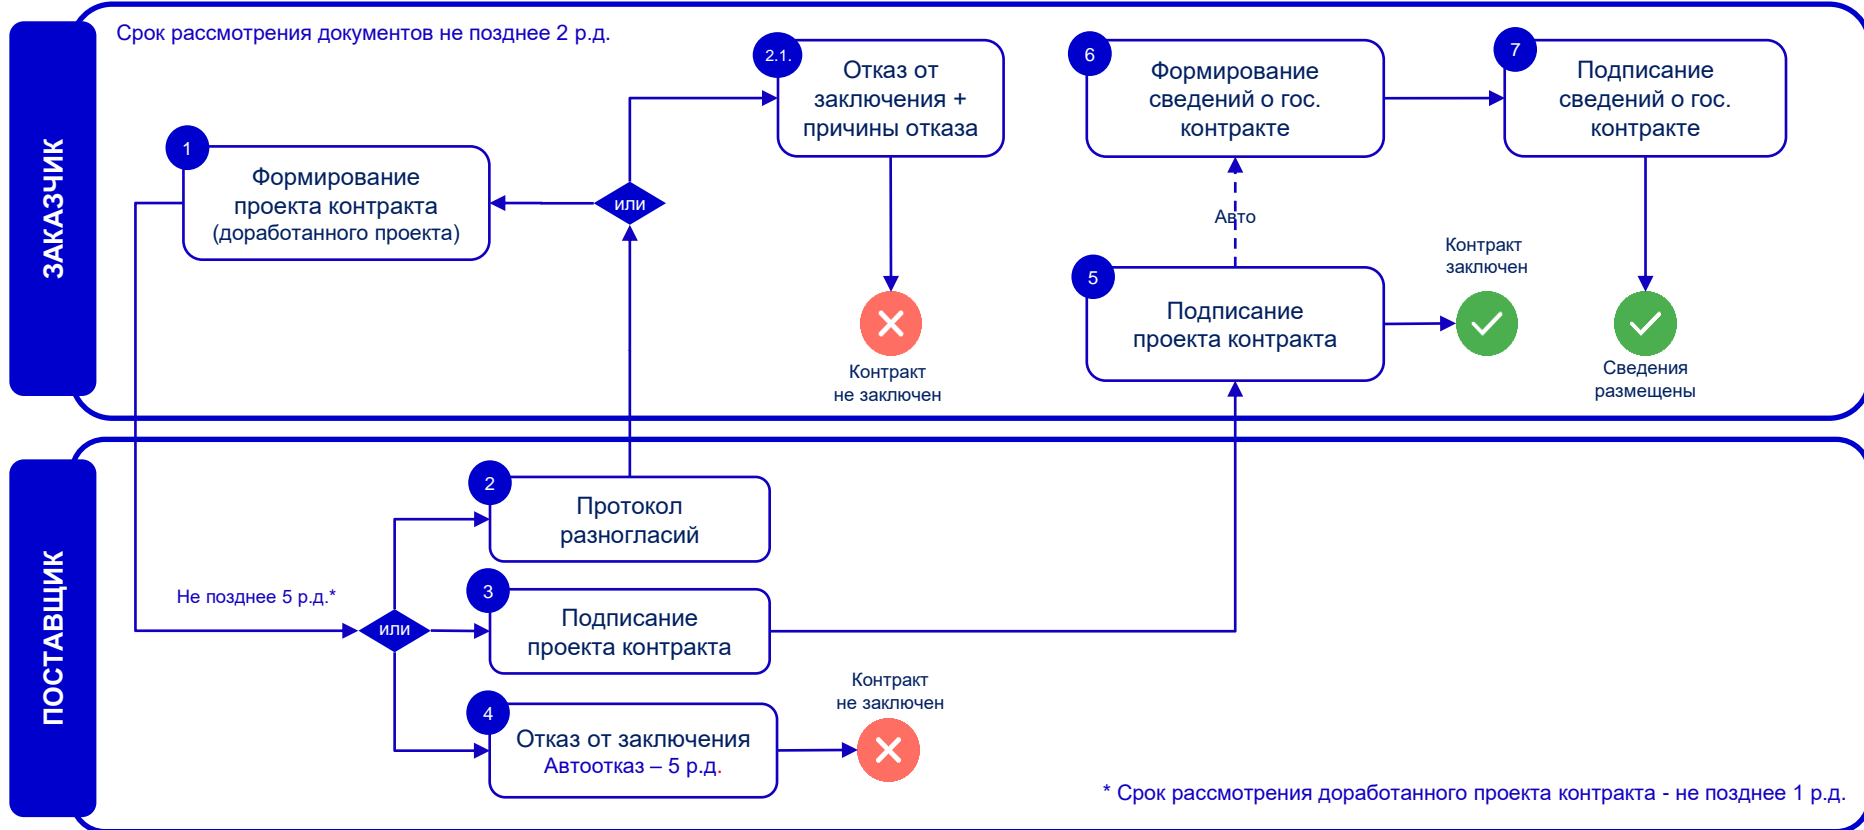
ЗАКАЗЧИК

Срок рассмотрения документов не позднее 2 р.д.

1
Формирование проекта контракта (доработанного проекта)

или

2.1.
Отказ от заключения + причины отказа

Контракт не заключен

6
Формирование сведений о гос. контракте

7
Подписание сведений о гос. контракте

Авто

5
Подписание проекта контракта

Контракт заключен

Сведения размещены

ПОСТАВЩИК

2
Протокол разногласий

Не позднее 5 р.д.*

или

3
Подписание проекта контракта

4
Отказ от заключения
Автоотказ – 5 р.д.

Контракт не заключен

* Срок рассмотрения доработанного проекта контракта - не позднее 1 р.д.